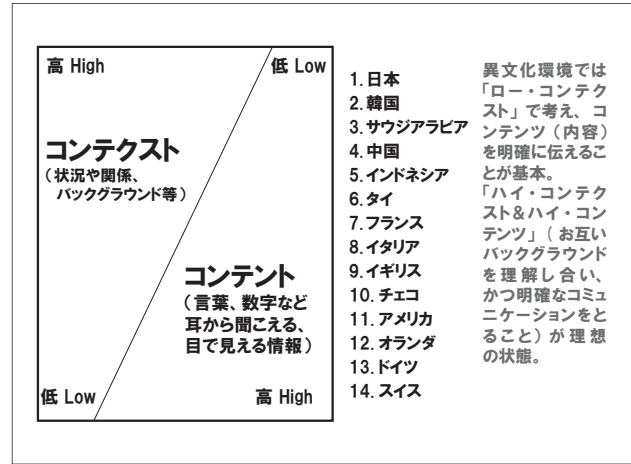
高 High

低 Low

コンテクスト
（状況や関係、バックグラウンド等）

コンテント
（言葉、数字など耳から聞こえる、目で見える情報）

低 Low

高 High

1. 日本
2. 韓国
3. サウジアラビア
4. 中国
5. インドネシア
6. タイ
7. フランス
8. イタリア
9. イギリス
10. チェコ
11. アメリカ
12. オランダ
13. ドイツ
14. スイス

異文化環境では「ロー・コンテクスト」で考え、コンテンツ（内容）を明確に伝えることが基本。
「ハイ・コンテクスト＆ハイ・コンテンツ」（お互いバックグラウンドを理解し合い、かつ明確なコミュニケーションをとること）が理想の状態。